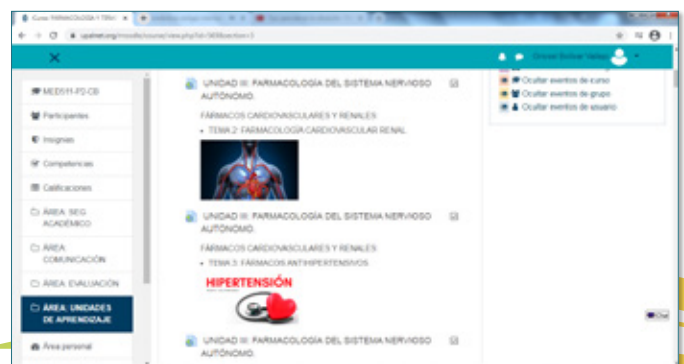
Curso: FARMACOLOGÍA Y TERA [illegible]

upalnet.org/moodle/course/view.php?id=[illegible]&section=3

X

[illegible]

MED511-P2-CB

Participantes

Insignias

Competencias

Calificaciones

ÁREA: SEG. ACADÉMICO

ÁREA: COMUNICACIÓN

ÁREA: EVALUACIÓN

ÁREA: UNIDADES DE APRENDIZAJE

Área personal

UNIDAD III: FARMACOLOGÍA DEL SISTEMA NERVIOSO AUTÓNOMO.

FÁRMACOS CARDIOVASCULARES Y RENALES

• TEMA 2: FARMACOLOGÍA CARDIOVASCULAR RENAL

UNIDAD III: FARMACOLOGÍA DEL SISTEMA NERVIOSO AUTÓNOMO.

FÁRMACOS CARDIOVASCULARES Y RENALES

• TEMA 3: FÁRMACOS ANTIHIPERTENSIVOS

HIPERTENSIÓN

UNIDAD III: FARMACOLOGÍA DEL SISTEMA NERVIOSO AUTÓNOMO.

Ocultar eventos de curso

Ocultar eventos de grupo

Ocultar eventos de usuario

Chat